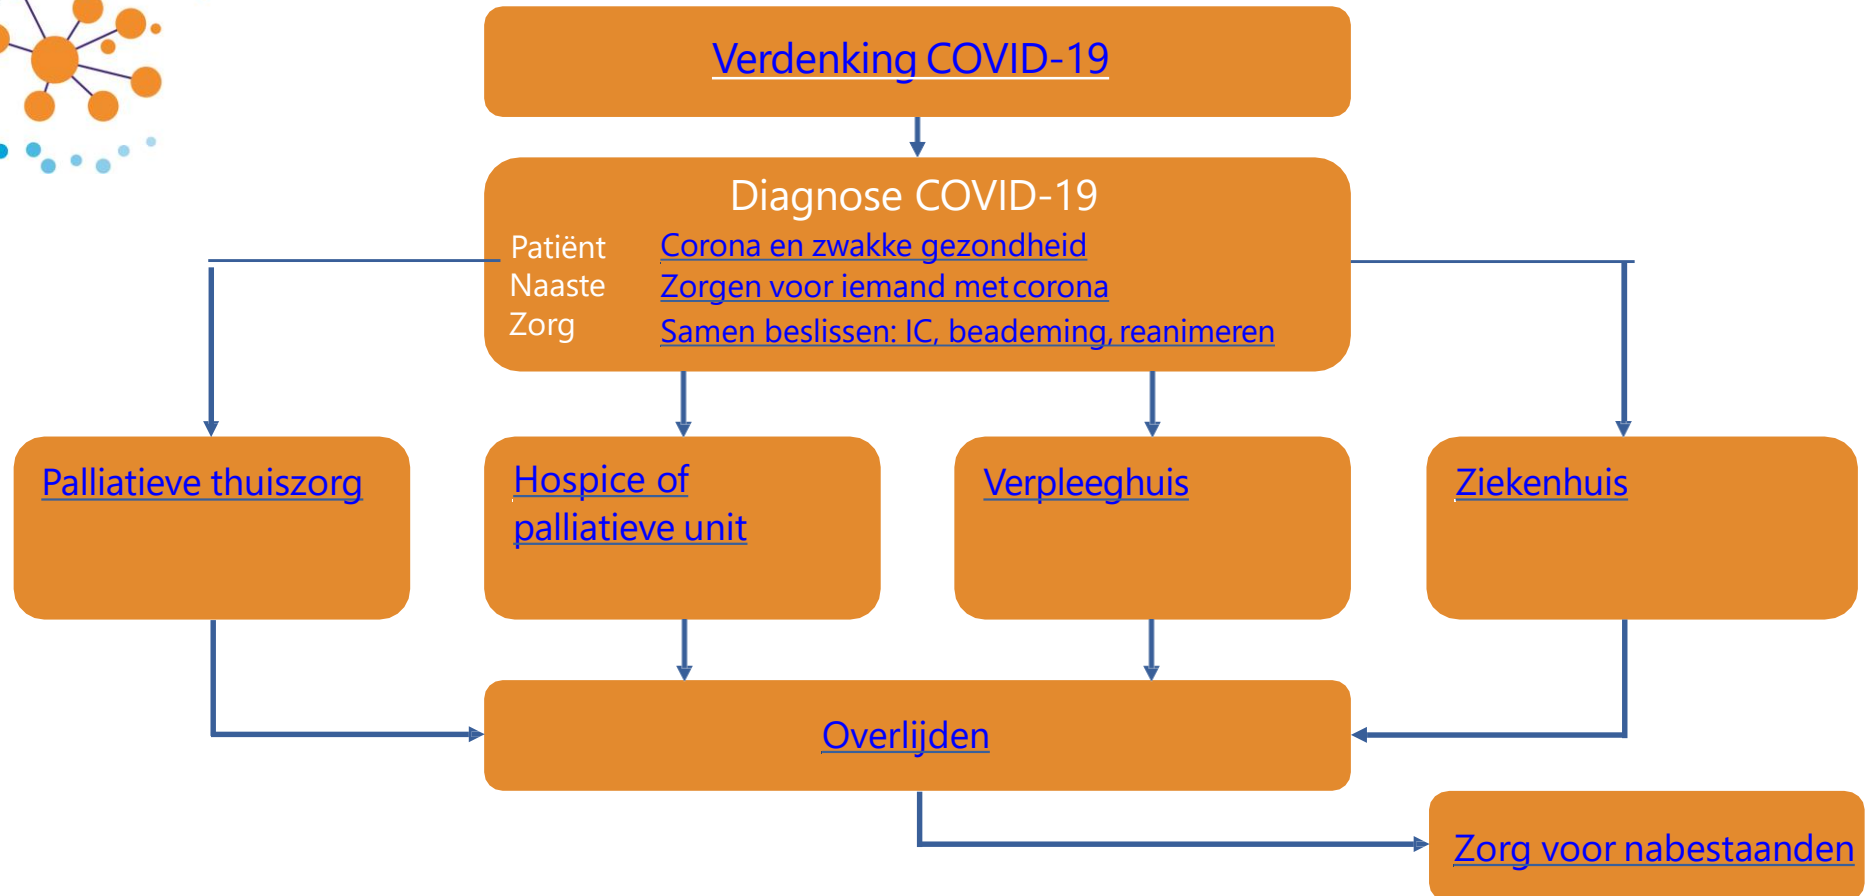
Verdenking COVID-19

Diagnose COVID-19

Patiënt Corona en zwakke gezondheid
Naaste Zorgen voor iemand met corona
Zorg Samen beslissen: IC, beademing, reanimeren

Palliatieve thuiszorg

Hospice of palliatieve unit

Verpleeghuis

Ziekenhuis

Overlijden

Zorg voor nabestaanden